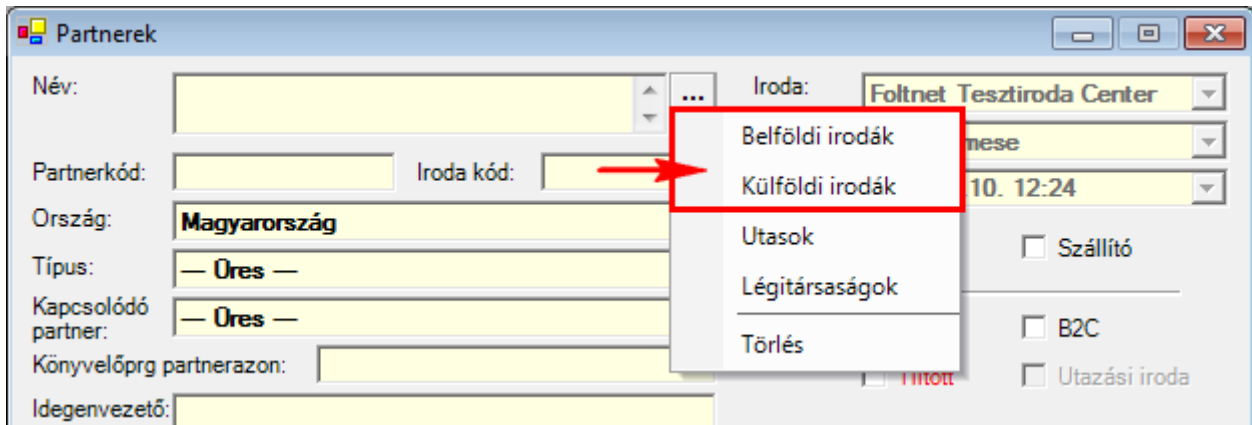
Partnerek

Név:

...

Iroda:

Foltnet Tesztiroda Center

Belföldi irodák

mese

Partnerkód:

Iroda kód:

Külföldi irodák

10. 12:24

Ország:

Magyarország

Utasok

Szállító

Típus:

— Üres —

Légitársaságok

Kapcsolódó partner:

— Üres —

B2C

Törlés

Könyvelőprg partnerazon:

Tiltott

Utazási iroda

Idegenvezető: